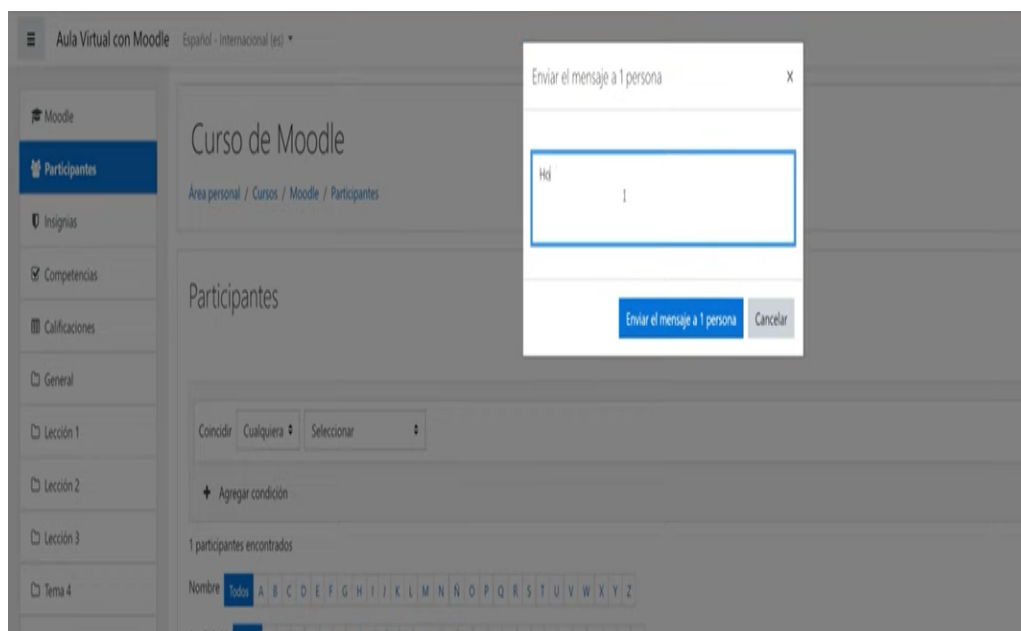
Aula Virtual con Moodle Español - Internacional (es) ▾

Moodle
Participantes
Insignias
Competencias
Calificaciones
General
Lección 1
Lección 2
Lección 3
Tema 4

Curso de Moodle

Área personal / Cursos / Moodle / Participantes

Participantes

Coincidir Cualquiera ⬍ Seleccionar ⬍

+ Agregar condición

1 participantes encontrados

Nombre Todos A B C D E F G H I J K L M N Ñ O P Q R S T U V W X Y Z

Enviar el mensaje a 1 persona x

Hol

Enviar el mensaje a 1 persona Cancelar